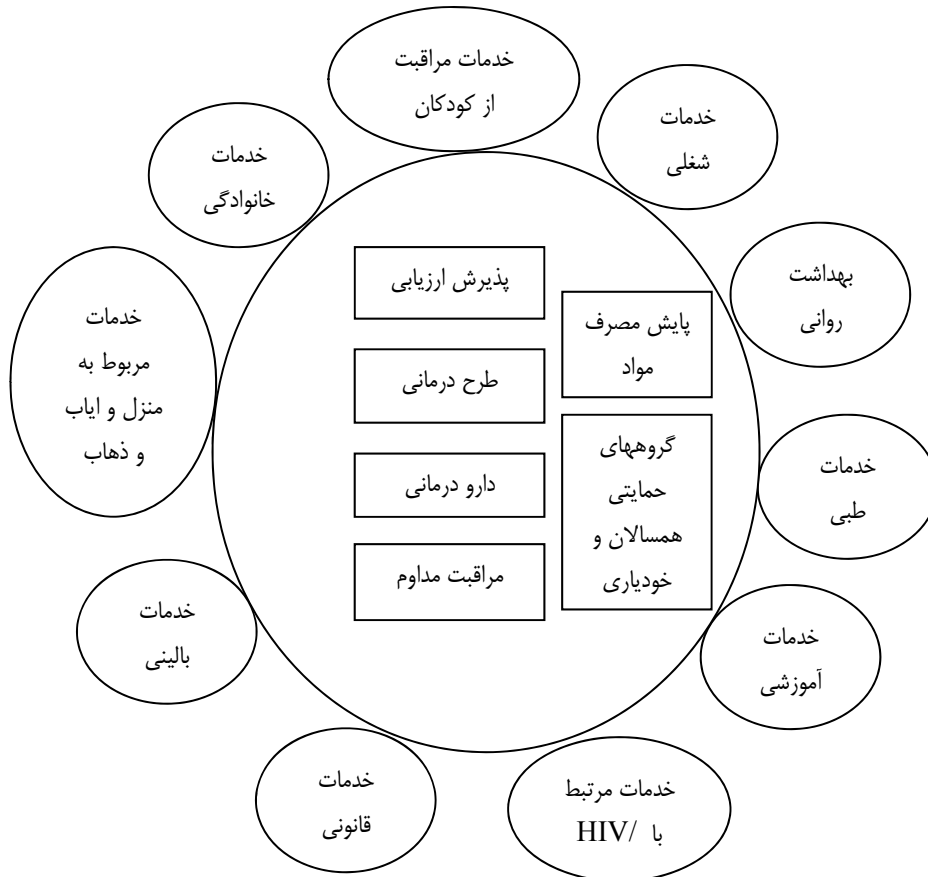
خدمات مراقبت از کودکان

خدمات شغلی

بهداشت روانی

خدمات طبی

خدمات آموزشی

خدمات مرتبط با /HIV

خدمات قانونی

خدمات بالینی

خدمات مربوط به منزل و ایاب و ذهاب

خدمات خانوادگی

پذیرش ارزیابی

طرح درمانی

دارو درمانی

مراقبت مداوم

پایش مصرف مواد

گروههای حمایتی همسالان و خودیاری